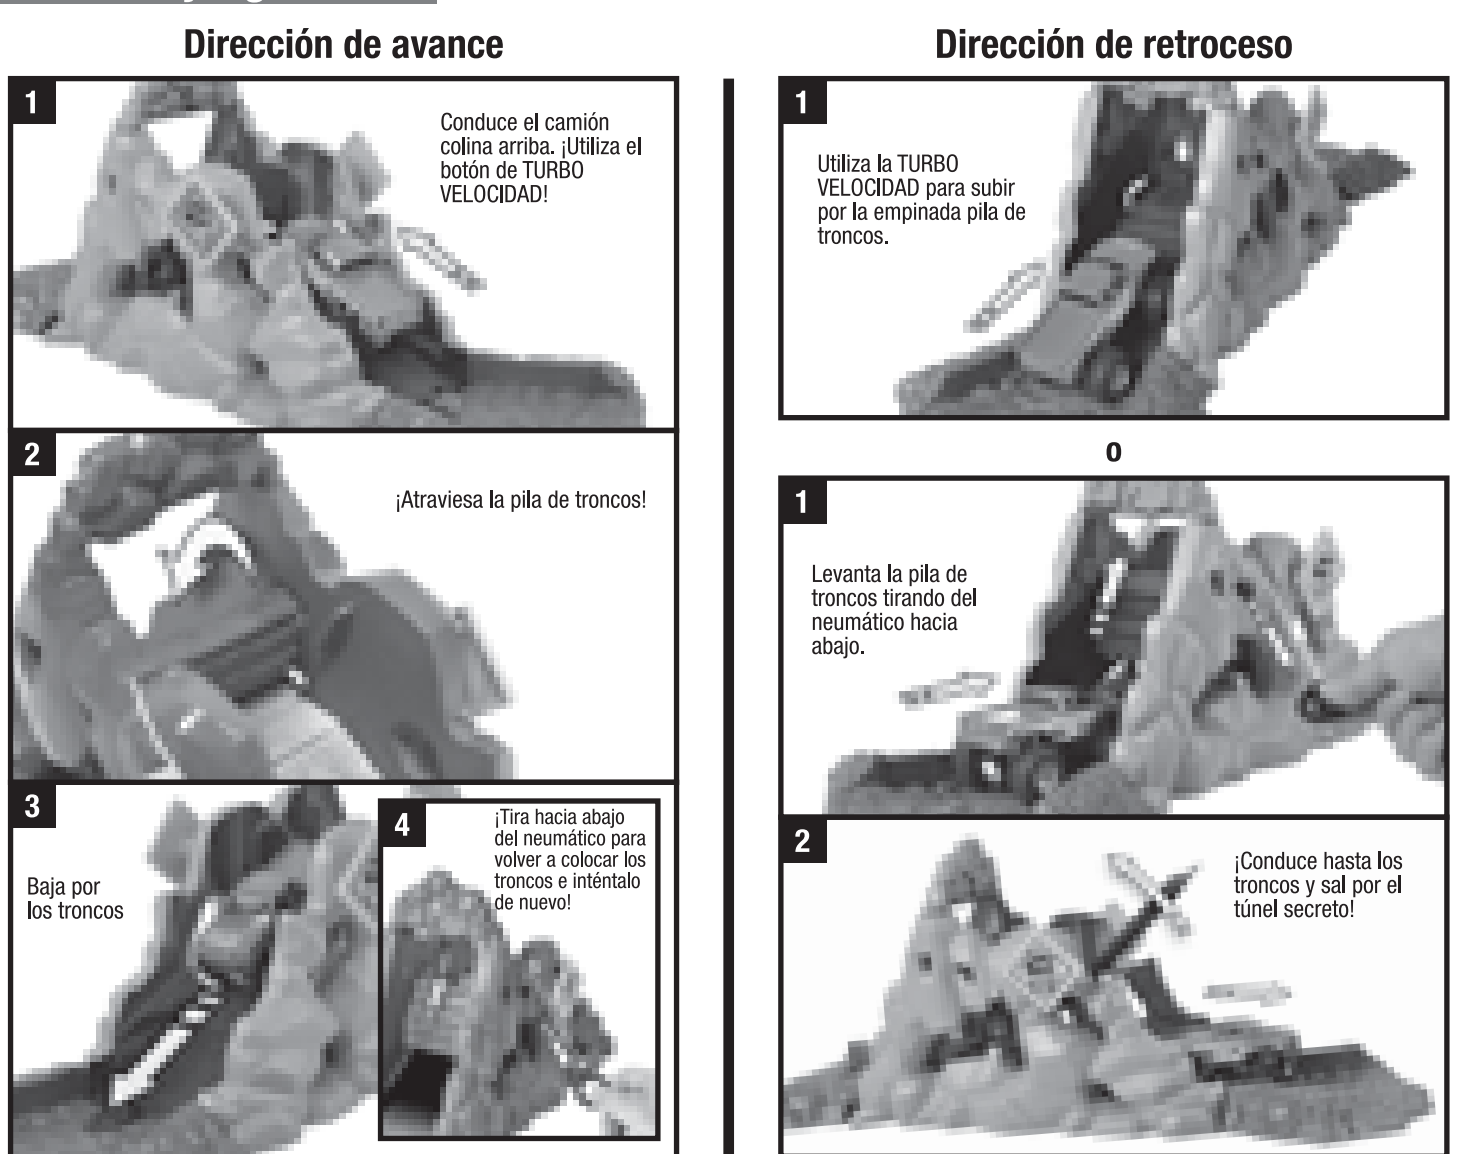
Dirección de avance

1
Conduce el camión colina arriba. ¡Utiliza el botón de TURBO VELOCIDAD!

2
¡Atraviesa la pila de troncos!

3
Baja por los troncos

4
¡Tira hacia abajo del neumático para volver a colocar los troncos e inténtalo de nuevo!

Dirección de retroceso

1
Utiliza la TURBO VELOCIDAD para subir por la empinada pila de troncos.

O

1
Levanta la pila de troncos tirando del neumático hacia abajo.

2
¡Conduce hasta los troncos y sal por el túnel secreto!